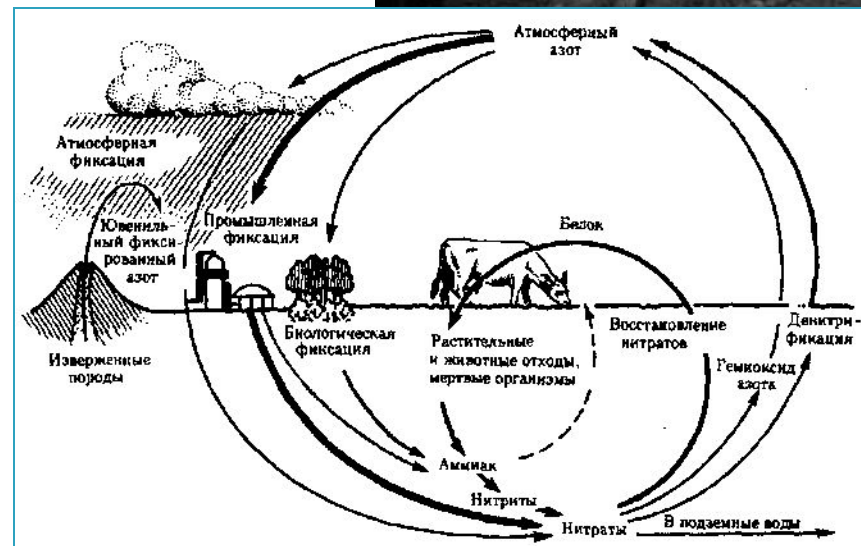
Атмосферный азот

Атмосферная фиксация

Ювенильный фиксированный азот

Промышленная фиксация

Белок

Изверженные породы

Биологическая фиксация

Растительные и животные отходы, мертвые организмы

Восстановление нитратов

Денитрификация

Гемиоксид азота

Аммиак

Нитриты

Нитраты

В подземные воды